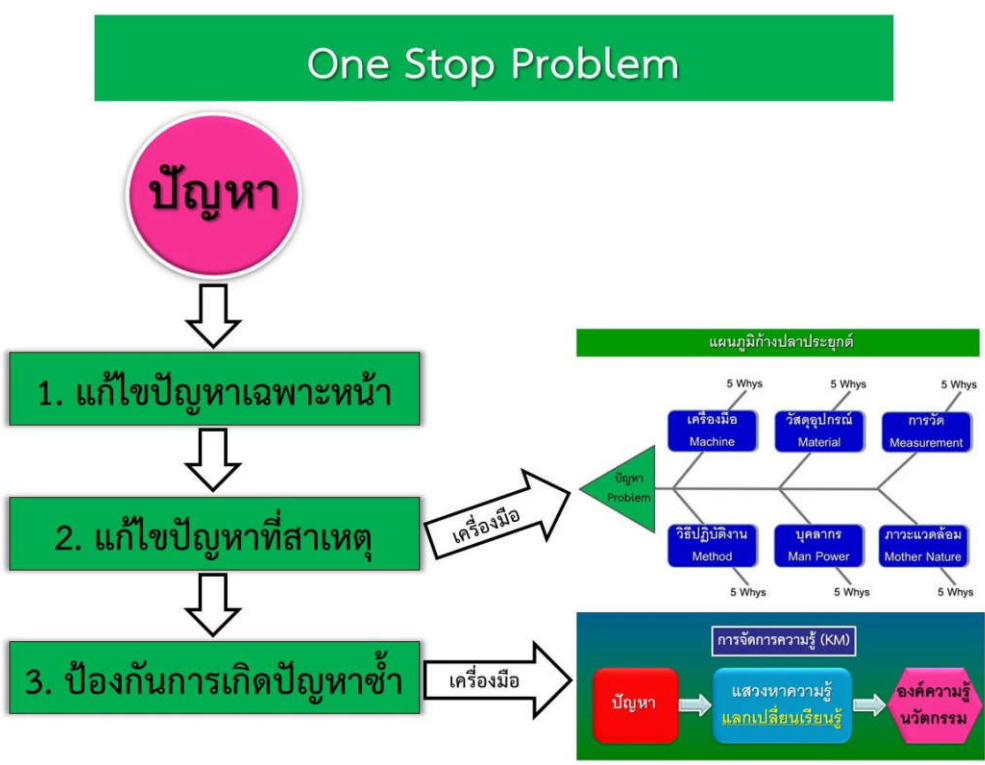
One Stop Problem

ปัญหา

1. แก้ไขปัญหาเฉพาะหน้า

2. แก้ไขปัญหาที่สาเหตุ

3. ป้องกันการเกิดปัญหาซ้ำ

เครื่องมือ

เครื่องมือ

แผนภูมิก้างปลาประยุกต์

5 Whys
5 Whys
5 Whys

เครื่องมือ Machine
วัสดุอุปกรณ์ Material
การวัด Measurement

ปัญหา Problem

วิธีปฏิบัติงาน Method
บุคลากร Man Power
ภาวะแวดล้อม Mother Nature

5 Whys
5 Whys
5 Whys

การจัดการความรู้ (KM)

ปัญหา

แสวงหาความรู้
แลกเปลี่ยนเรียนรู้

องค์ความรู้
นวัตกรรม